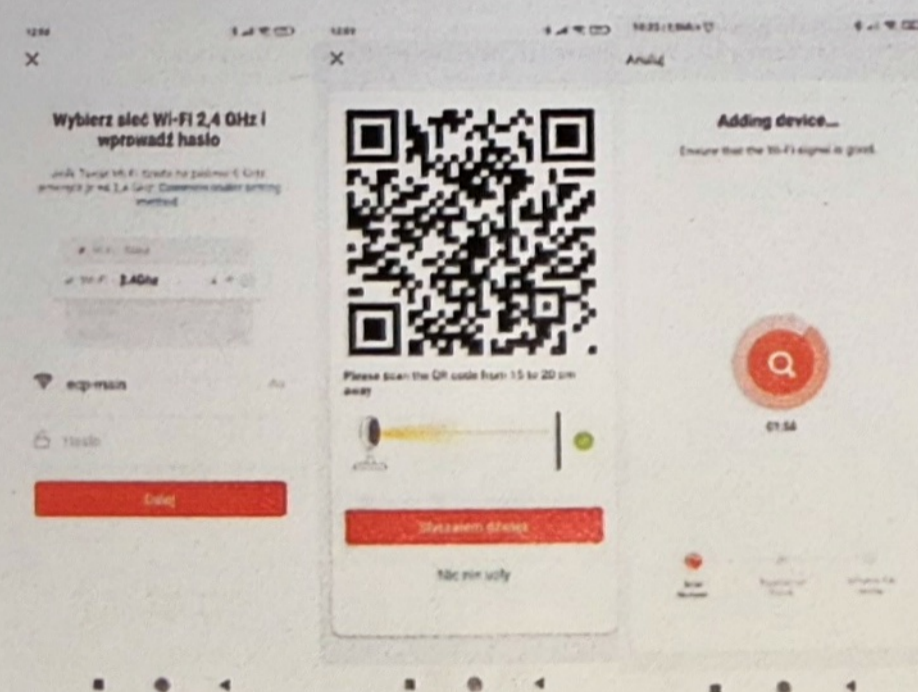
12:54

×

Wybierz sieć Wi-Fi 2,4 GHz i wprowadź hasło

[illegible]

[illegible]

Wi-Fi 2.4Ghz

ecp-main

Hasło

Dalej

12:57

×

Please scan the QR code from 15 to 20 cm away

Słyszałem dźwięk

Nic nie słychać

Anuluj

Adding device...

Ensure that the Wi-Fi signal is good.

01:54

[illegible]

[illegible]

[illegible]